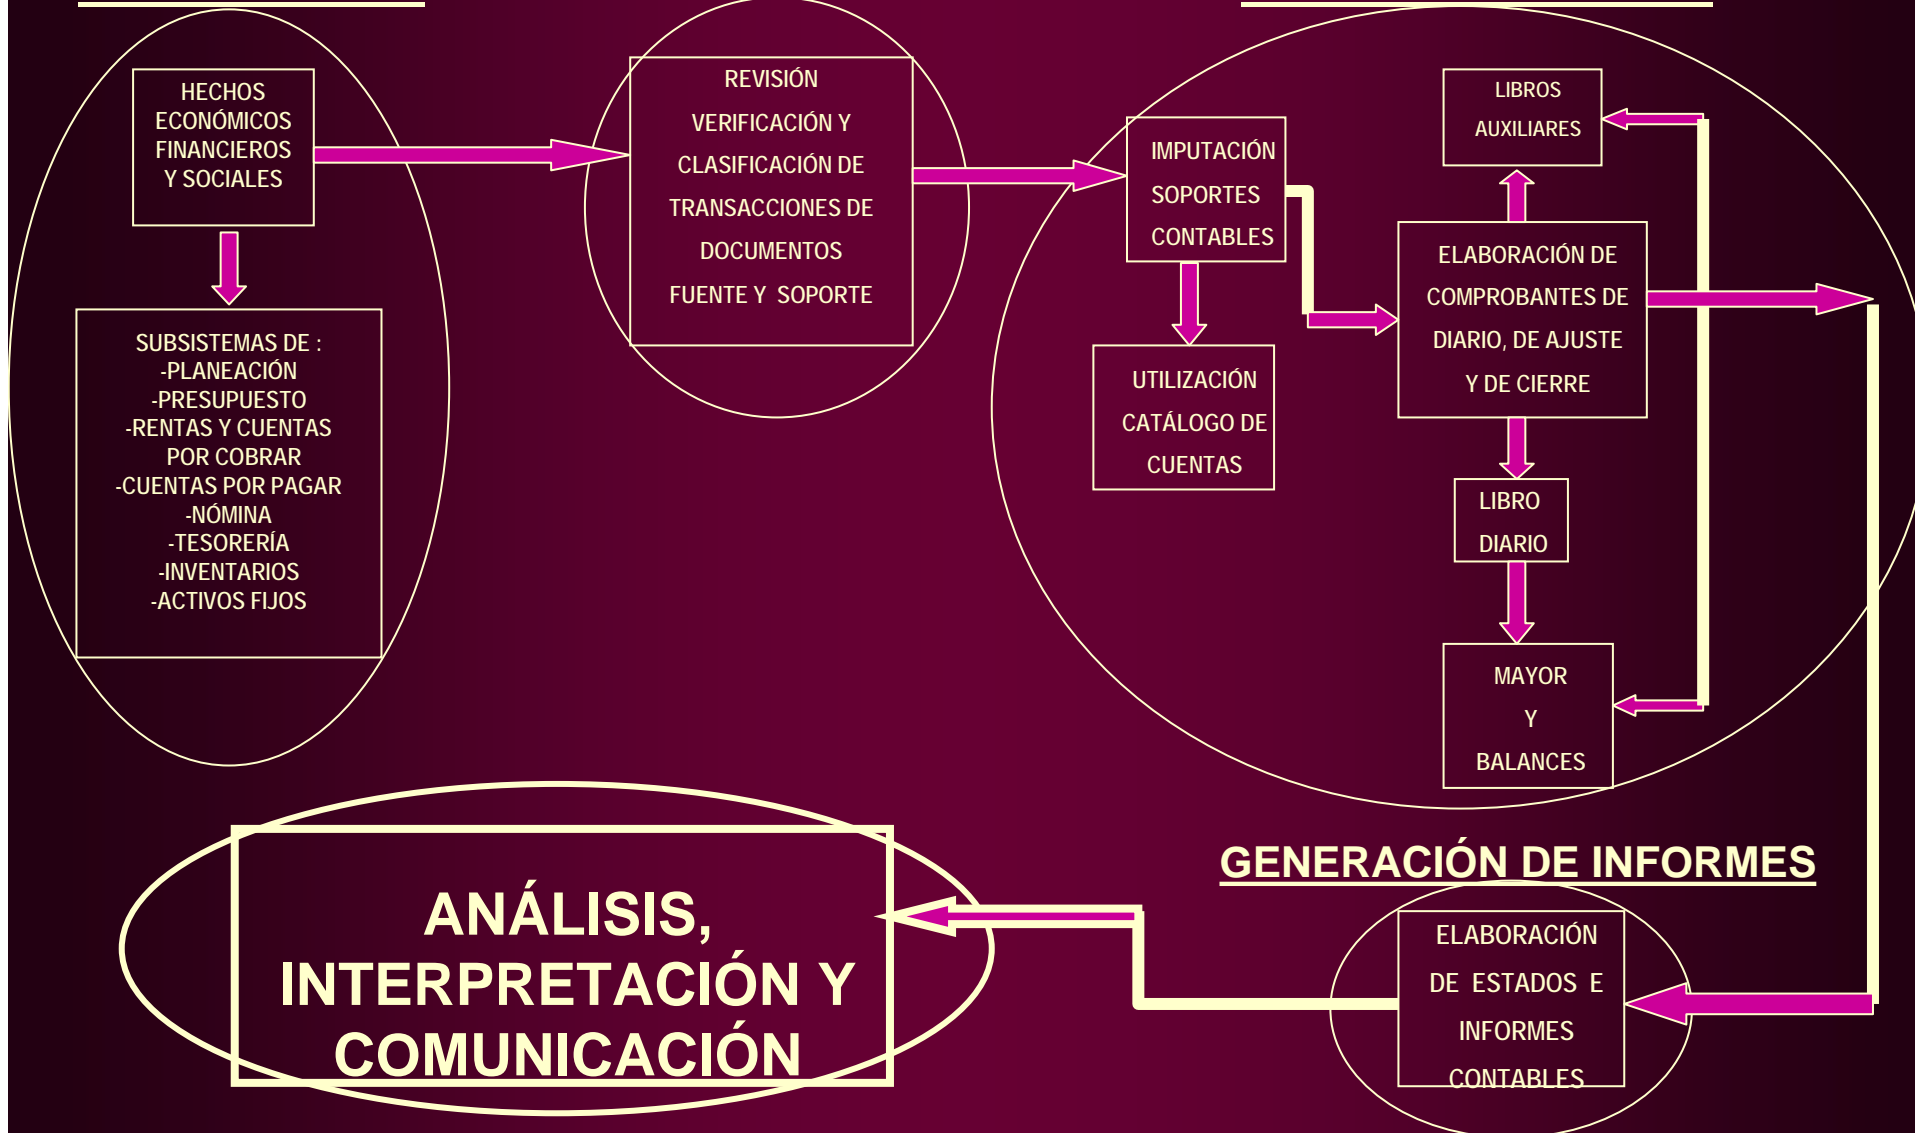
HECHOS ECONÓMICOS FINANCIEROS Y SOCIALES

SUBSISTEMAS DE :
-PLANEACIÓN
-PRESUPUESTO
-RENTAS Y CUENTAS POR COBRAR
-CUENTAS POR PAGAR
-NÓMINA
-TESORERÍA
-INVENTARIOS
-ACTIVOS FIJOS

REVISIÓN VERIFICACIÓN Y CLASIFICACIÓN DE TRANSACCIONES DE DOCUMENTOS FUENTE Y SOPORTE

IMPUTACIÓN SOPORTES CONTABLES

UTILIZACIÓN CATÁLOGO DE CUENTAS

LIBROS AUXILIARES

ELABORACIÓN DE COMPROBANTES DE DIARIO, DE AJUSTE Y DE CIERRE

LIBRO DIARIO

MAYOR Y BALANCES

GENERACIÓN DE INFORMES

ELABORACIÓN DE ESTADOS E INFORMES CONTABLES

ANÁLISIS, INTERPRETACIÓN Y COMUNICACIÓN